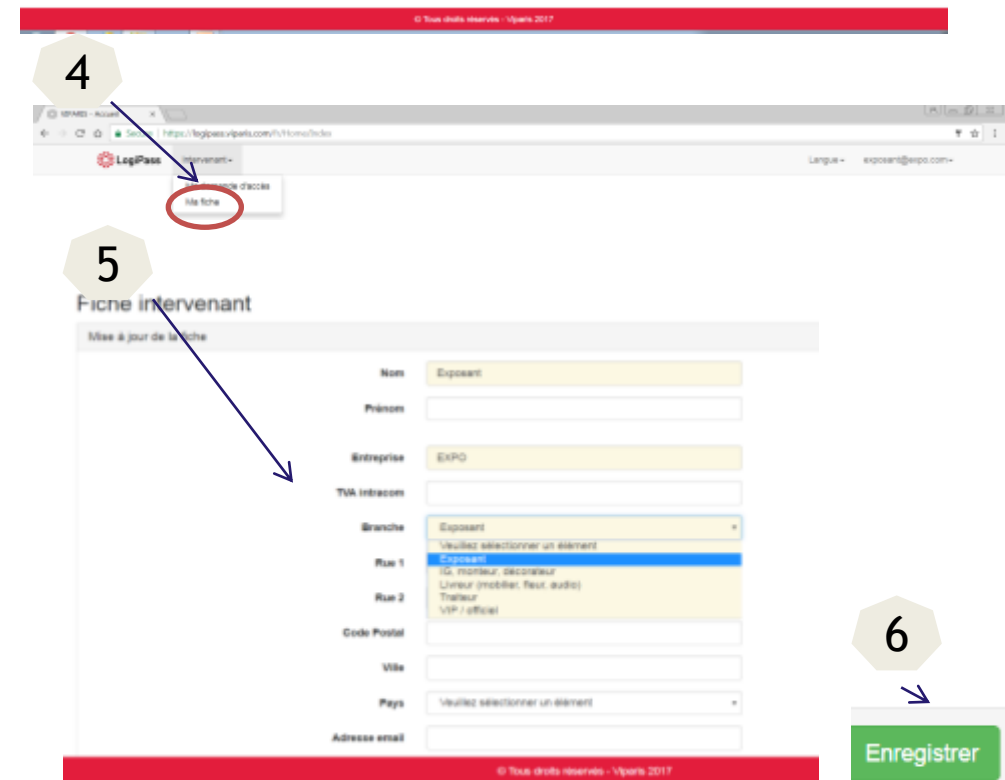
© Tous droits réservés - Viparis 2017

4

SIPAREI - Accueil

Sécurisé | https://logipass.viparis.com/fr/Home/Index

LogiPass

Intervenant

Mes demande d'accès

Ma fiche

Langue

exposant@expo.com

5

Fiche intervenant

Mise à jour de la fiche

Nom

Exposant

Prénom

Entreprise

EXPO

TVA intracom

Branche

Exposant

Veuillez sélectionner un élément

Exposant

IG, monteur, décorateur

Livreur (mobilier, fleur, audio)

Traiteur

VIP / officiel

Rue 1

Rue 2

Code Postal

Ville

Pays

Veuillez sélectionner un élément

Adresse email

6

Enregistrer

© Tous droits réservés - Viparis 2017